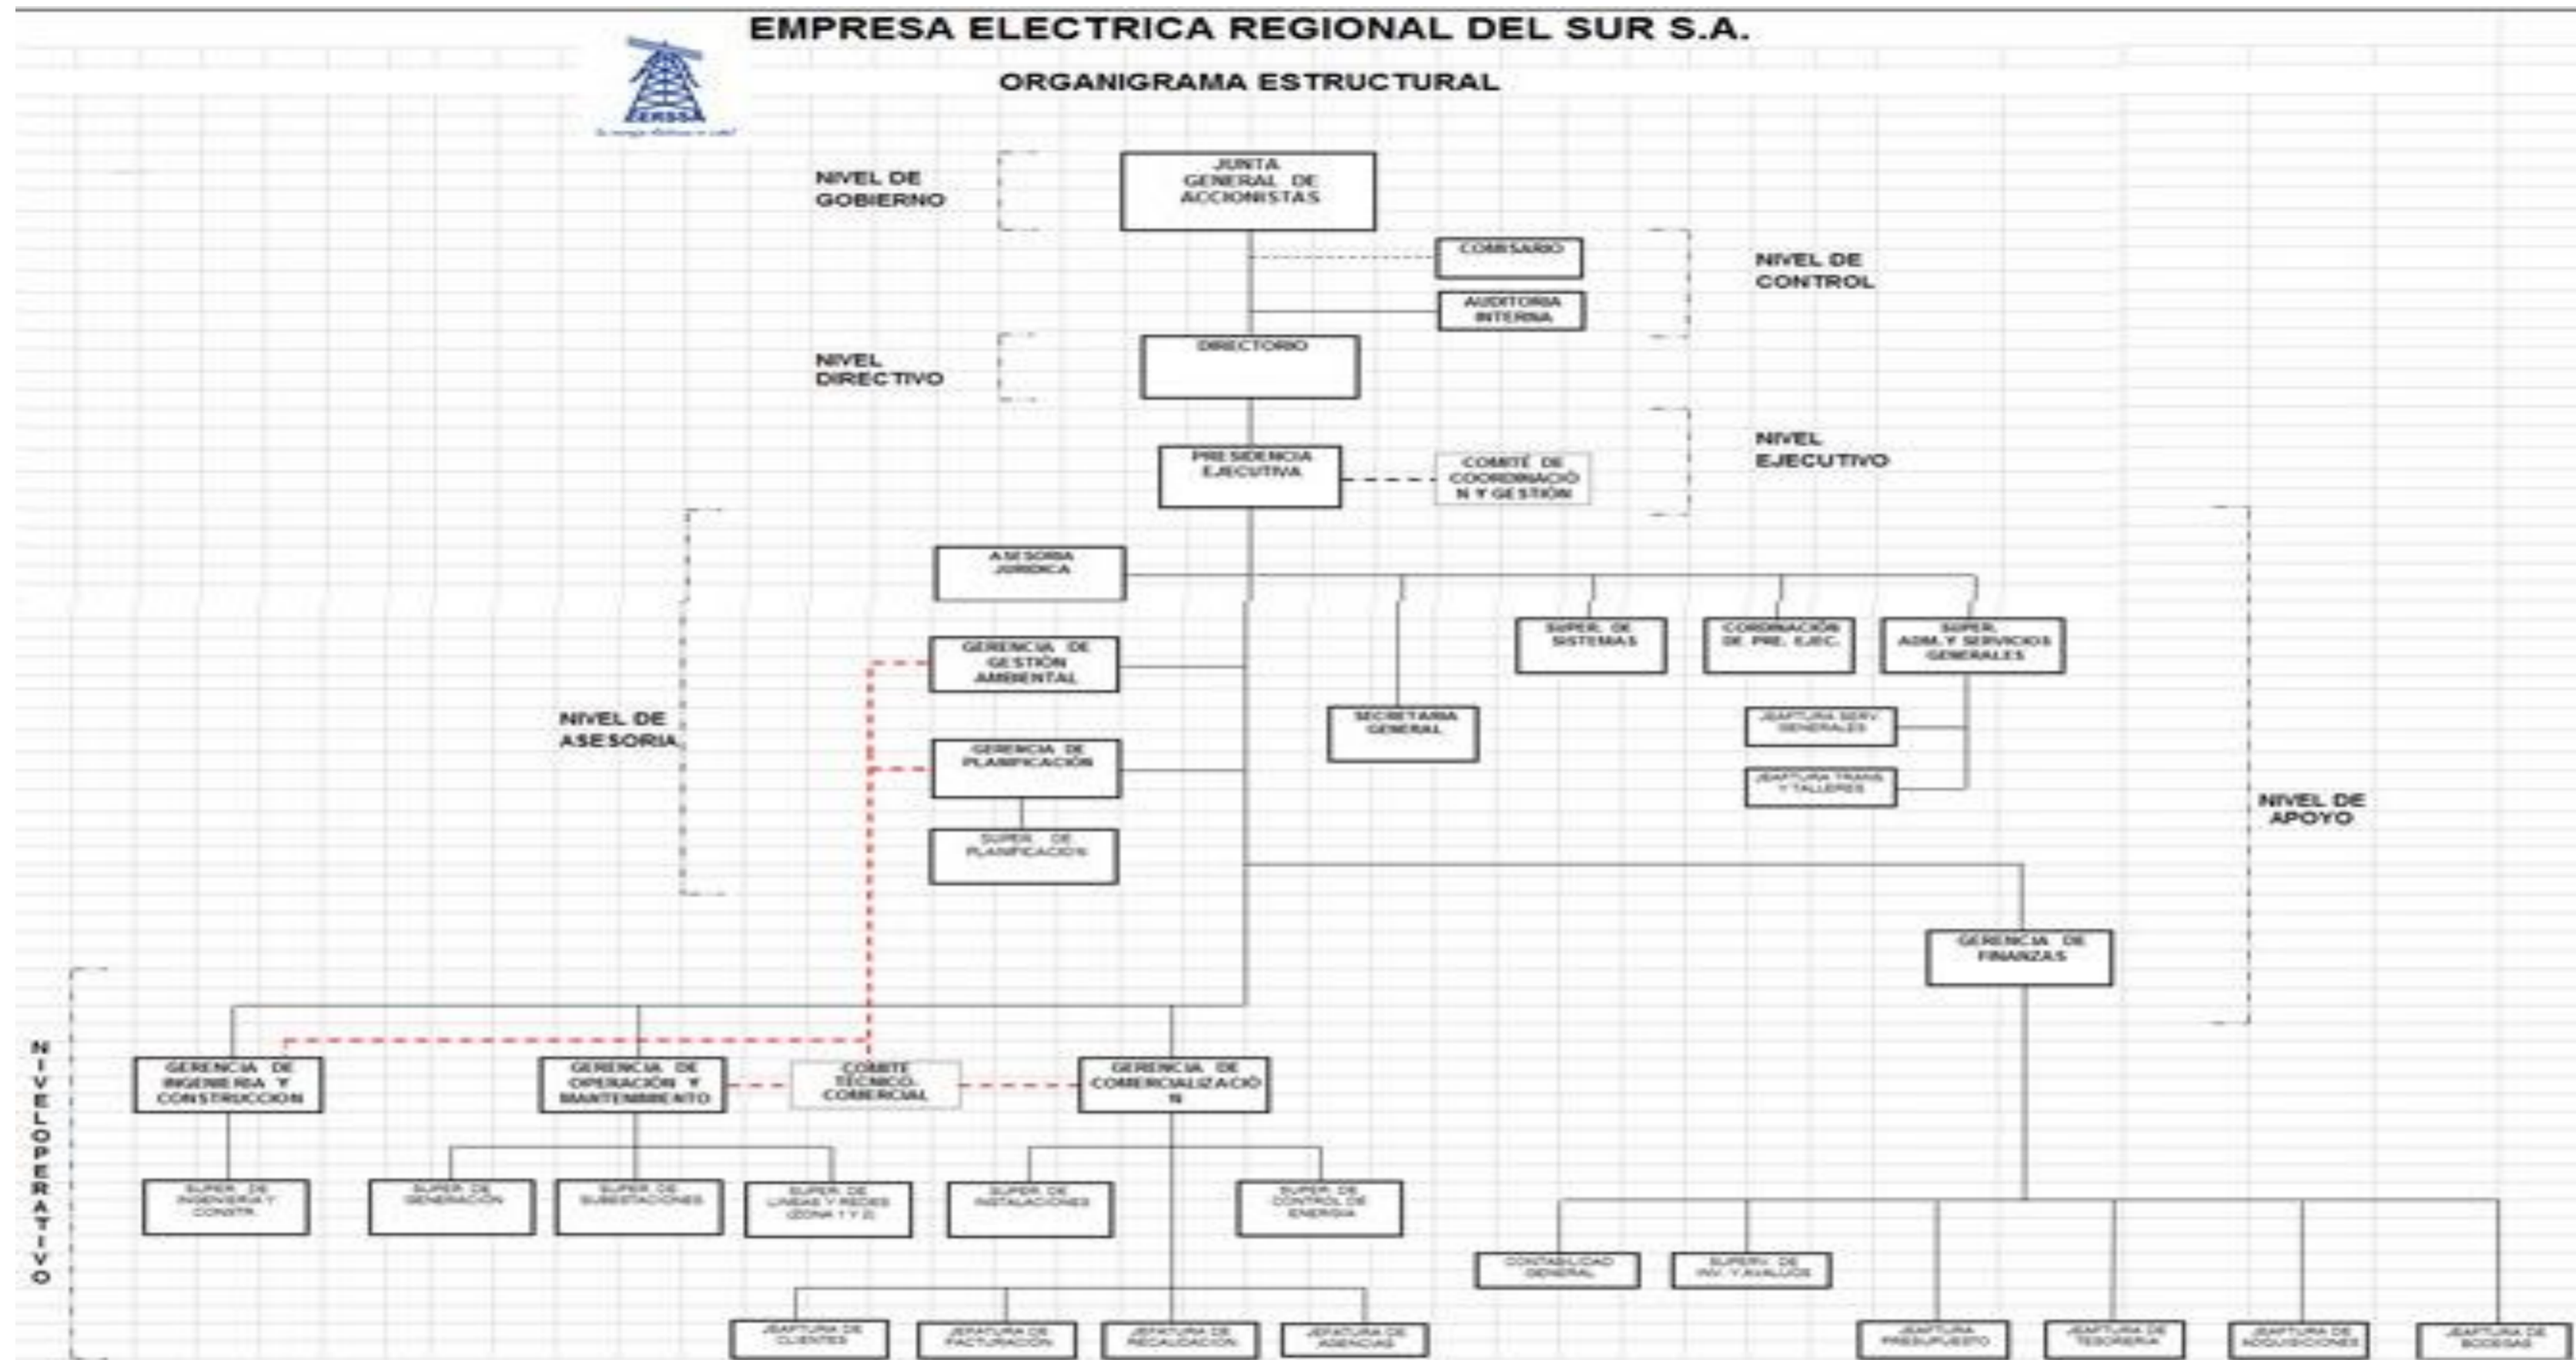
EMPRESA ELECTRICA REGIONAL DEL SUR S.A.

EERSSA

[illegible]

ORGANIGRAMA ESTRUCTURAL

NIVEL DE GOBIERNO

JUNTA GENERAL DE ACCIONISTAS

COMISARIO

AUDITORIA INTERNA

NIVEL DE CONTROL

NIVEL DIRECTIVO

DIRECTORIO

NIVEL EJECUTIVO

PRESIDENCIA EJECUTIVA

COMITÉ DE COORDINACIÓN Y GESTIÓN

ASESORIA JURIDICA

GERENCIA DE GESTIÓN AMBIENTAL

NIVEL DE ASESORIA

GERENCIA DE PLANIFICACIÓN

SUPER. DE PLANIFICACION

SECRETARIA GENERAL

SUPER. DE SISTEMAS

CORDINACIÓN DE PRE. EJEC.

SUPER. ADM. Y SERVICIOS GENERALES

JEAFTURA SERV. GENERALES

JEAFTURA TRANS. Y TALLERES

NIVEL DE APOYO

GERENCIA DE FINANZAS

NIVEL OPERATIVO

GERENCIA DE INGENIERIA Y CONSTRUCCION

GERENCIA DE OPERACIÓN Y MANTENIMIENTO

COMITE TECNICO-COMERCIAL

GERENCIA DE COMERCIALIZACIÓN

SUPER. DE INGENIERIA Y CONSTR.

SUPER. DE GENERACION

SUPER. DE SUBESTACIONES

SUPER. DE LINEAS Y REDES (ZONA 1 Y 2)

SUPER. DE INSTALACIONES

SUPER. DE CONTROL DE ENERGIA

CONTABILIDAD GENERAL

SUPERV. DE INV. Y AVALUOS

JEAFTURA DE CLIENTES

JEAFTURA DE FACTURACION

JEAFTURA DE RECAUDACION

JEAFTURA DE AGENCIAS

JEAFTURA PRESUPUESTO

JEAFTURA DE TESORERIA

JEAFTURA DE ADQUISICIONES

JEAFTURA DE BODEGAS